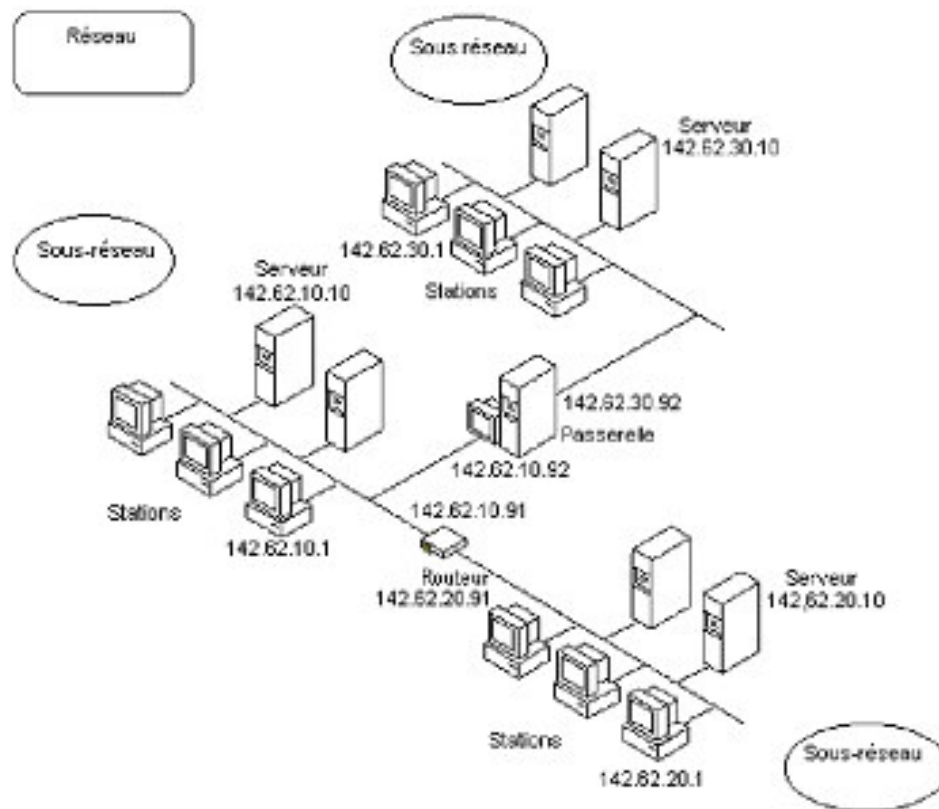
Réseau

Sous réseau

Serveur
142.62.30.10

142.62.30.1

Stations

Sous-réseau

Serveur
142.62.10.10

142.62.30.92

Passerelle

142.62.10.92

Stations

142.62.10.91

142.62.10.1

Routeur
142.62.20.91

Serveur
142,62.20.10

Stations

142.62.20.1

Sous-réseau